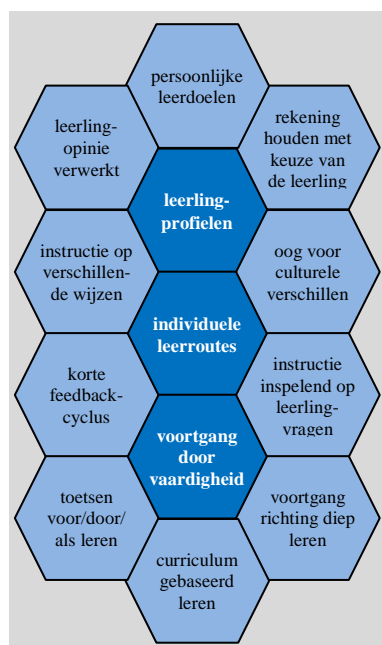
persoonlijke leerdoelen

leerling-opinie verwerkt

rekening houden met keuze van de leerling

leerling-profielen

instructie op verschillende wijzen

oog voor culturele verschillen

individuele leerroutes

korte feedback-cyclus

instructie inspelend op leerling-vragen

voortgang door vaardigheid

toetsen voor/door/ als leren

voortgang richting diep leren

curriculum gebaseerd leren